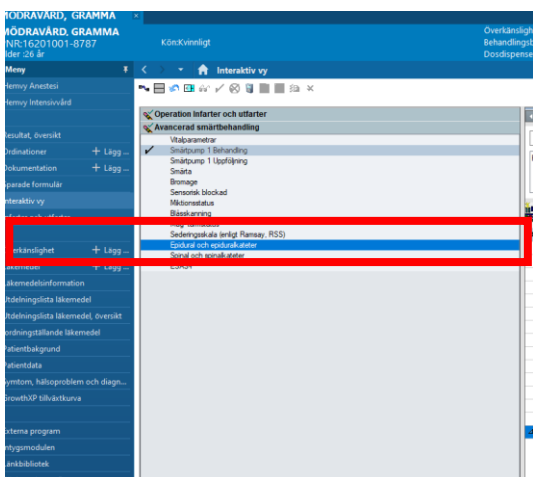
MÖDRAVÅRD, GRAMMA
MÖDRAVÅRD, GRAMMA
NR:16201001-8787
lder :26 år
Kön:Kvinnligt
Överkänsligh
Behandlingsb
Dosdispense

Meny
Hemvy Anestesi
Hemvy Intensivvård
Resultat, översikt
Ordinationer + Lägg ...
Dokumentation + Lägg ...
Sparade formulär
Interaktiv vy
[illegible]
Överkänslighet + Lägg ...
Läkemedel + Lägg ...
Läkemedelsinformation
Utdelningslista läkemedel
Utdelningslista läkemedel, översikt
Iordningställande läkemedel
Patientbakgrund
Patientdata
Symtom, hälsoproblem och diagn...
GrowthXP tillväxtkurva
Externa program
Intygsmodulen
Länkbibliotek

Interaktiv vy

Operation Infarter och utfarter
Avancerad smärtbehandling
Vitalparametrar
Smärtpump 1 Behandling
Smärtpump 1 Uppföljning
Smärta
Bromage
Sensorisk blockad
Miktionsstatus
Blåsskanning
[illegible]
Sederingsskala (enligt Ramsay, RSS)
Epidural och epiduralkateter
Spinal och spinalkateter
ESAS-r